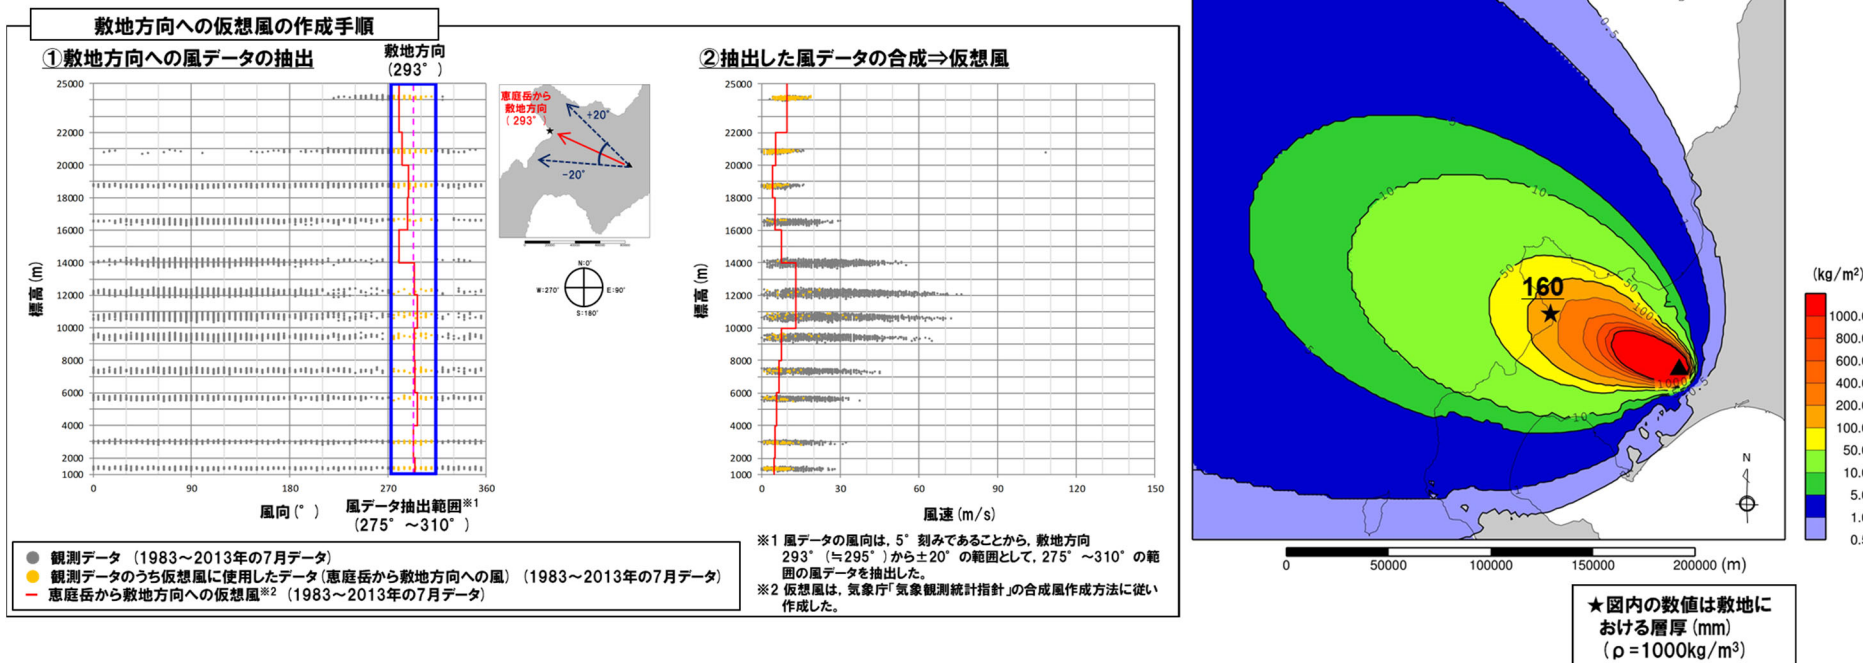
敷地方向への仮想風の作成手順

①敷地方向への風データの抽出

敷地方向（293°）

25000
22000
20000
18000
16000
14000
12000
10000
8000
6000
4000
2000
1000

標高（m）

0 90 180 270 360

風向（°）

風データ抽出範囲※1（275°～310°）

恵庭岳から敷地方向（293°）

+20°

-20°

N:0°
W:270°
E:90°
S:180°

②抽出した風データの合成⇒仮想風

25000
22000
20000
18000
16000
14000
12000
10000
8000
6000
4000
2000
1000

標高（m）

0 30 60 90 120 150

風速（m/s）

● 観測データ（1983～2013年の7月データ）
● 観測データのうち仮想風に使用したデータ（恵庭岳から敷地方向への風）（1983～2013年の7月データ）
― 恵庭岳から敷地方向への仮想風※2（1983～2013年の7月データ）

※1 風データの風向は，5°刻みであることから，敷地方向293°（≒295°）から±20°の範囲として，275°～310°の範囲の風データを抽出した。
※2 仮想風は，気象庁「気象観測統計指針」の合成風作成方法に従い作成した。

0.5
10
50
160
50
10
1000
0.5
10

N

0 50000 100000 150000 200000（m）

（kg/m²）
1000.
800.
600.
400.
200.
100.
50.
10.
5.
1.
0.5

★図内の数値は敷地における層厚（mm）（ρ=1000kg/m³）